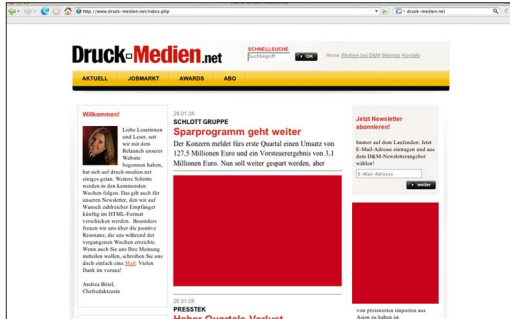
http://www.druck-medien.net/index.php

druck-medien.net

Druck-Medien.net

SCHNELLSUCHE

Suchbegriff

OK

Home Werben bei D&M Sitemap Kontakt

AKTUELL

JOBMARKT

AWARDS

ABO

Willkommen!

Liebe Leserinnen und Leser, seit wir mit dem Relaunch unserer Website begonnen haben, hat sich auf druck-medien.net einiges getan. Weitere Schritte werden in den kommenden Wochen folgen. Das gilt auch für unseren Newsletter, den wir auf Wunsch zahlreicher Empfänger künftig im HTML-Format verschicken werden. Besonders freuen wir uns über die positive Resonanz, die uns während der vergangenen Wochen erreichte. Wenn auch Sie uns Ihre Meinung mitteilen wollen, schreiben Sie uns doch einfach eine Mail. Vielen Dank im voraus!

Andrea Bittel, Chefredakteurin

28.01.09

SCHLOTT GRUPPE

Sparprogramm geht weiter

Der Konzern meldet fürs erste Quartal einen Umsatz von 127,5 Millionen Euro und ein Vorsteuerergebnis von 3,1 Millionen Euro. Nun soll weiter gespart werden, aber

28.01.09

PRESSTEK

Hoher Quartals-Verlust

Jetzt Newsletter abonnieren!

Immer auf dem Laufenden: Jetzt E-Mail-Adresse eintragen und aus dem D&M-Newsletterangebot wählen!

E-Mail-Adresse

weiter

von preiswerten Importen aus Asien zu haben in